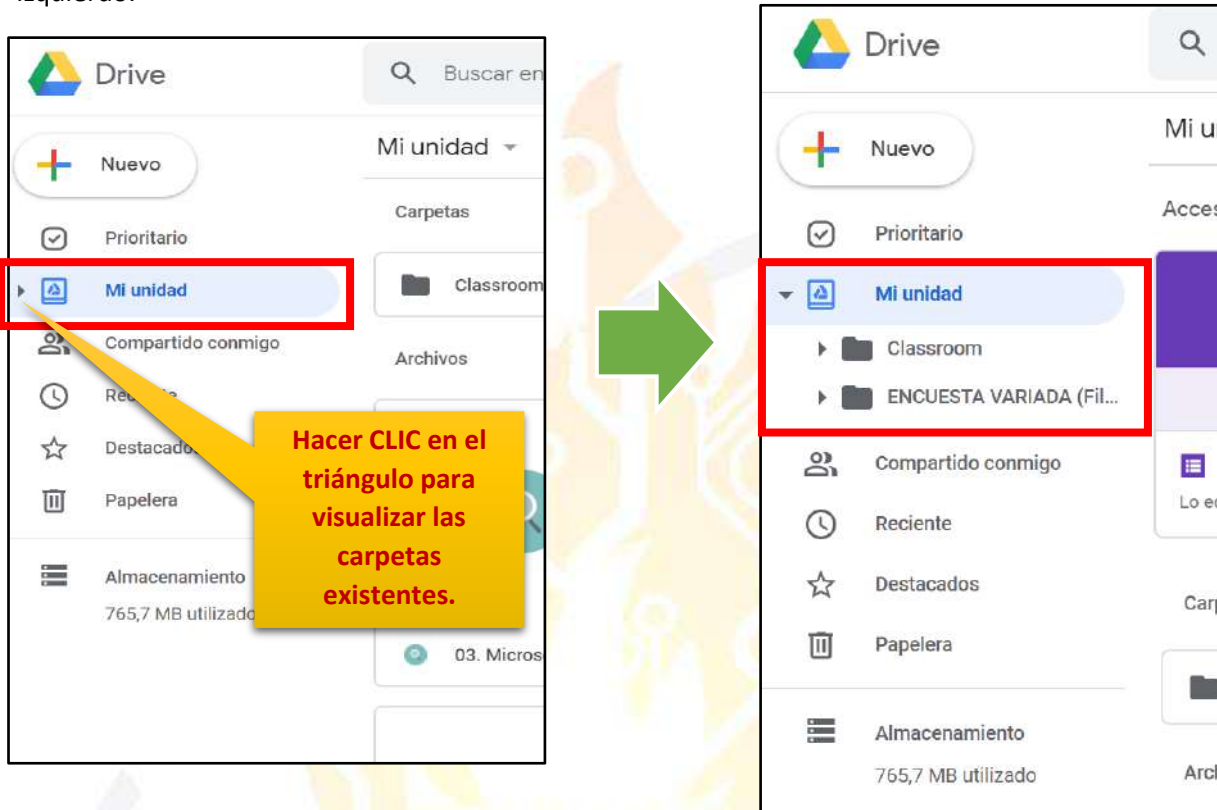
izquierdo.

Drive
Buscar en
Nuevo
Mi unidad
Carpetas
Prioritario
Mi unidad
Classroom
Compartido conmigo
Archivos
Reciente
Destacados
Papelera
Almacenamiento
765,7 MB utilizado
03. Micros

Hacer CLIC en el triángulo para visualizar las carpetas existentes.

Drive
Nuevo
Mi u
Acces
Prioritario
Mi unidad
Classroom
ENCUESTA VARIADA (Fil...
Compartido conmigo
Lo e
Reciente
Destacados
Carp
Papelera
Almacenamiento
765,7 MB utilizado
Arch